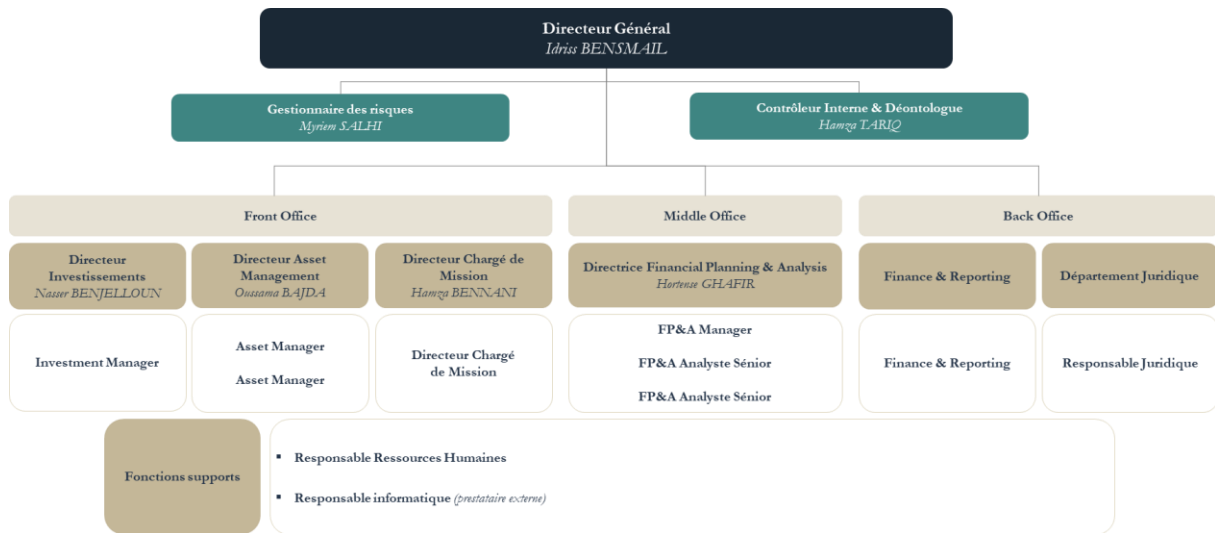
Directeur Général
Idriss BENSMAIL

Gestionnaire des risques
Myriem SALHI

Contrôleur Interne & Déontologue
Hamza TARIQ

Front Office

Middle Office

Back Office

Directeur Investissements
Nasser BENJELLOUN

Directeur Asset Management
Oussama BAJDA

Directeur Chargé de Mission
Hamza BENNANI

Directrice Financial Planning & Analysis
Hortense GHAFIR

Finance & Reporting

Département Juridique

Investment Manager

Asset Manager

Asset Manager

Directeur Chargé de Mission

FP&A Manager

FP&A Analyste Sénior

FP&A Analyste Sénior

Finance & Reporting

Responsable Juridique

Fonctions supports

▪ Responsable Ressources Humaines

▪ Responsable informatique (prestataire externe)